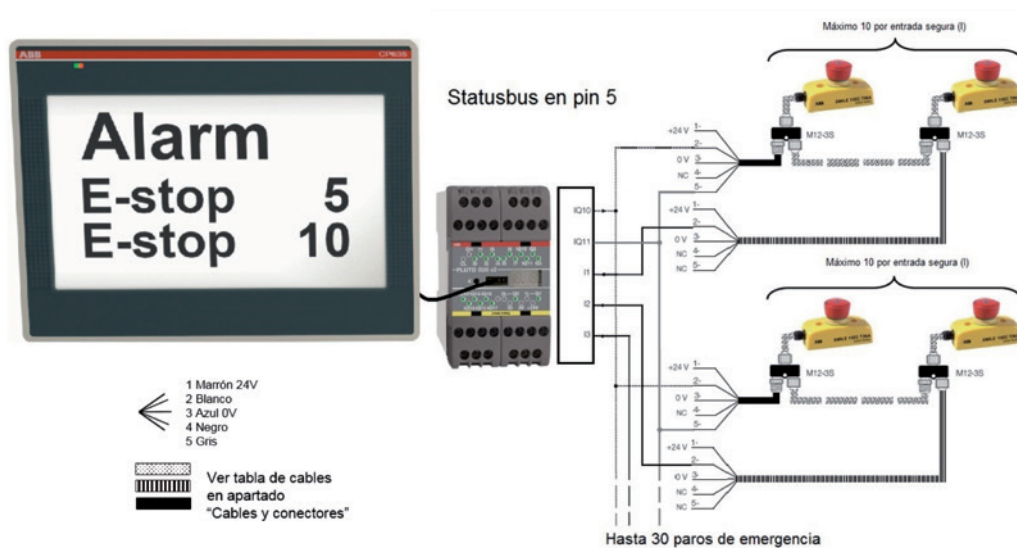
ABB

CP635

Alarm
E-stop 5
E-stop 10

Statusbus en pin 5

PLUTO

IQ10
IQ11
I1
I2
I3

Máximo 10 por entrada segura (I)

+24 V 1
2
0 V 3
NC 4
5

M12-3S
M12-3S

+24 V 1
2
0 V 3
NC 4
5

Máximo 10 por entrada segura (I)

M12-3S
M12-3S

+24 V 1
2
0 V 3
NC 4
5

+24 V 1
2
0 V 3
NC 4
NC 5

1 Marrón 24V
2 Blanco
3 Azul 0V
4 Negro
5 Gris

Ver tabla de cables en apartado "Cables y conectores"

Hasta 30 paros de emergencia